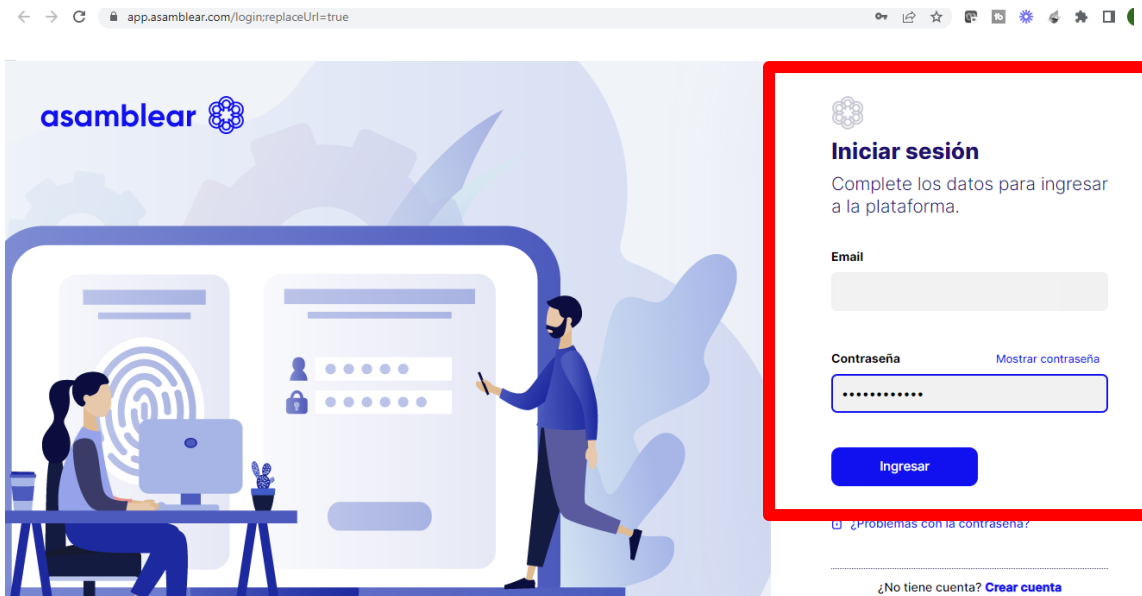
app.asamblear.com/login;replaceUrl=true

asamblear

Iniciar sesión

Complete los datos para ingresar a la plataforma.

Email

Contraseña

Mostrar contraseña

••••••••••••

Ingresar

¿Problemas con la contraseña?

¿No tiene cuenta? Crear cuenta